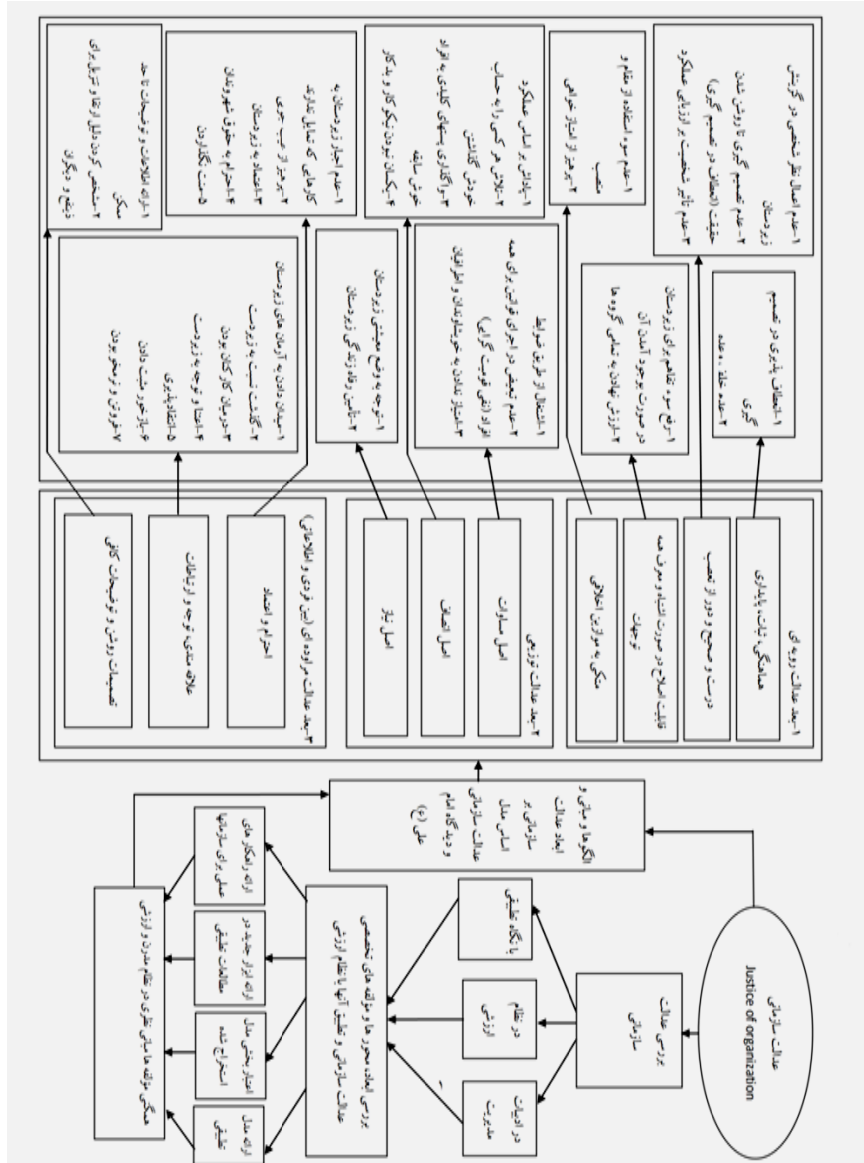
عدالت سازمانی
Justice of organization

بررسی عدالت سازمانی

در ادبیات مدیریت

در نظام ارزشی

با نگاه تطبیقی

بررسی ابعاد، محورها و مؤلفه های تخصصی عدالت سازمانی و تطبیق آنها با نظام ارزشی

ارائه مدل تطبیقی

اعتباربخشی مدل استخراج شده

ارائه ابزار جدید در مطالعات تطبیقی

ارائه راهکارهای عملی برای سازمانها

همگرایی مؤلفه های نظری در نظام مدرن و ارزشی

الگوها و مبانی و ابعاد عدالت سازمانی بر اساس مدل عدالت سازمانی و دیدگاه امام علی (ع)

۱-بعد عدالت رویه ای

هماهنگی، ثبات یا پایداری

درست و صحیح و دور از تعصب

قابلیت اصلاح در صورت اشتباه و عرضه توجیهات

متکی به موازین اخلاقی

۲-بعد عدالت توزیعی

اصل مساوات

اصل انصاف

اصل نیاز

۳-بعد عدالت مراوده ای (بین فردی و اطلاعاتی)

احترام و اعتماد

علاقه مندی و توجه به ارزیابان

تصمیمات روشن و توضیحات کافی

۱-استفاده بایاری و بی طرفی در تصمیم گیری
۲-عدم عجله و شتاب زدگی

۱-رفع موانع و تظلم های مراجعین در صورت بروز آمدن آن
۲-ارزش نهادن به تمامی گروه ها

۱-عدم اعمال نظر شخصی در گزینش زیردستان
۲-عدم تصمیم گیری تا روشن شدن حقیقت (انعطاف در تصمیم گیری)
۳-عدم تاثیر شخصیت در ارزیابی عملکرد

۱-عدم سوء استفاده از مقام و منصب
۲-پرهیز از امتیاز خواهی

۱-انتخاب از طریق ضوابط
۲-عدم تبعیض در اجرای قوانین برای همه افراد (نفی قومیت گرایی)
۳-امتیاز دادن به خوبان و تحقیر بدکاران

۱-توجه به وضع معیشتی زیردستان
۲-تأمین رفاه زندگی زیردستان

۱-پاداش بر اساس عملکرد
۲-تلاش هر کسی را به حساب خودش گذاشتن
۳-واگذاری مسئولیت‌های کلیدی به افراد خوش سابقه
۴-یکسان نبودن نیکوکار و بدکار

۱-سپاس دادن به آرمان های زیردستان
۲-گشاده رویی و خوشرویی با زیردست
۳-دوری از تکبر و غرور
۴-اعتماد و توجه به زیردست
۵-انعطاف پذیری
۶-برای حضور مشاوره دادن
۷-فروتنی و متواضع بودن

۱-عدم اجبار زیردستان به کارهایی که توان ندارند
۲-پرهیز از سرزنش
۳-اعتماد به زیردستان
۴-احترام به حقوق همه کارکنان
۵-منت نگذاشتن

۱-ارائه اطلاعات و توضیحات تا حد ممکن
۲-مشخص کردن دلیل انتخاب ها برای نتایج دیگران